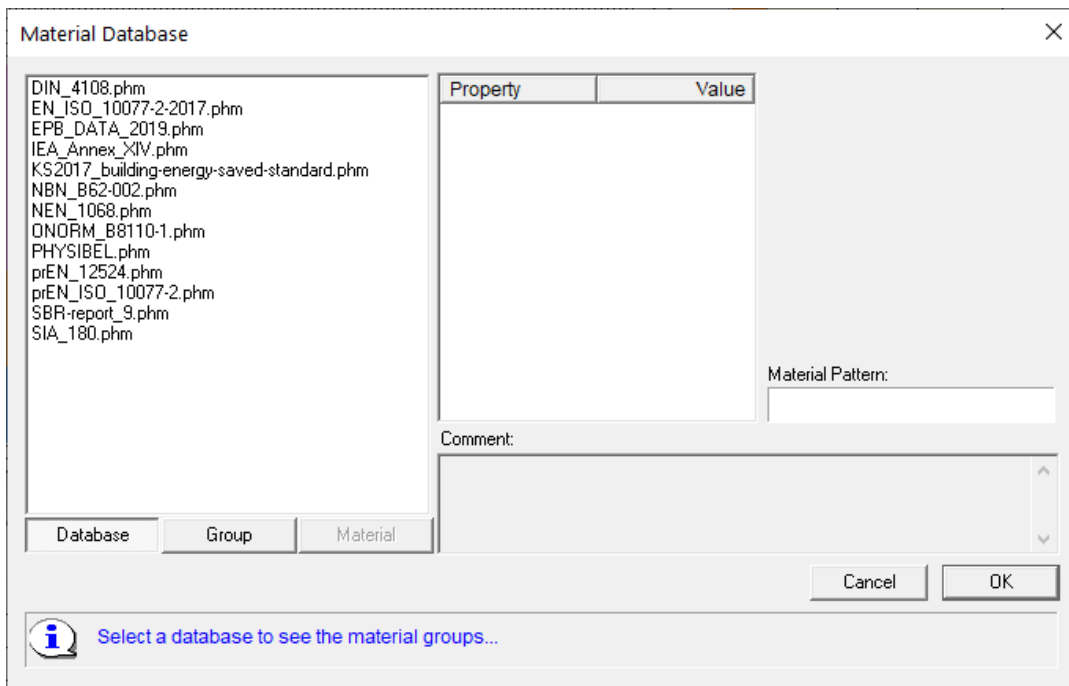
Material Database

DIN_4108.phm
EN_ISO_10077-2-2017.phm
EPB_DATA_2019.phm
IEA_Annex_XIV.phm
KS2017_building-energy-saved-standard.phm
NBN_B62-002.phm
NEN_1068.phm
ONORM_B8110-1.phm
PHYSIBEL.phm
prEN_12524.phm
prEN_ISO_10077-2.phm
SBR-report_9.phm
SIA_180.phm

| Property | Value |
|---|---|

Material Pattern:

Comment:

Database
Group
Material

Cancel
OK

Select a database to see the material groups...